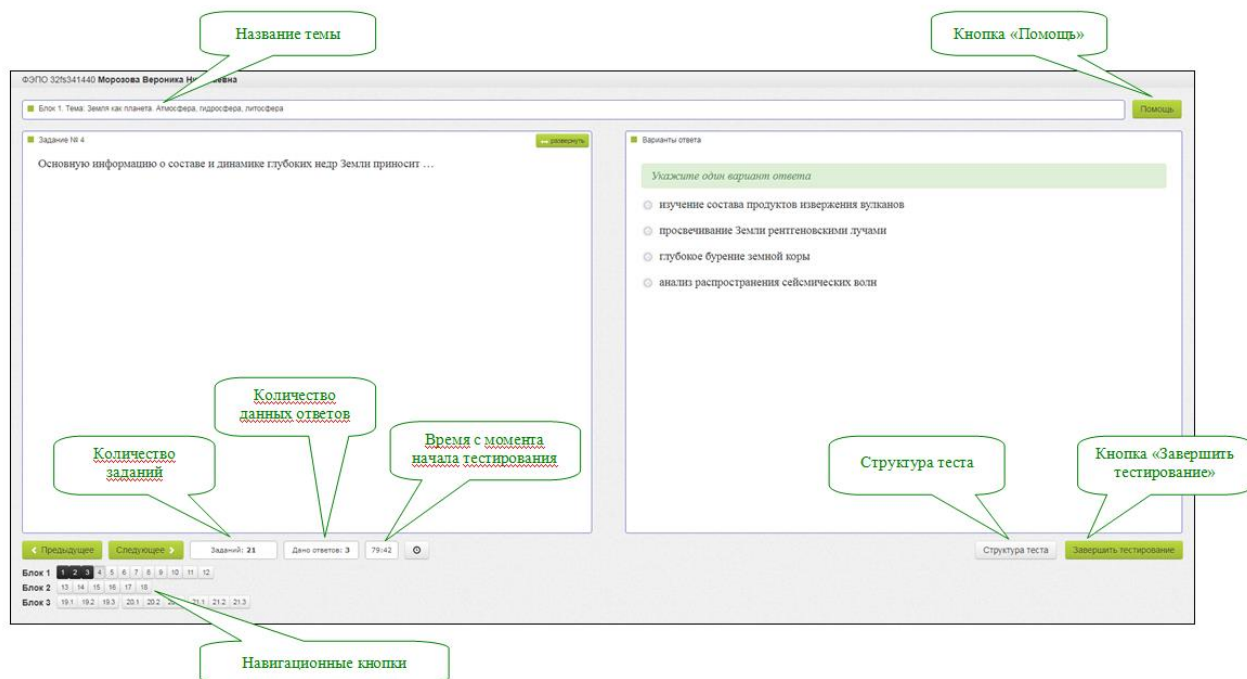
Название темы

Кнопка «Помощь»

ФЭПО 32fs341440 Морозова Вероника Н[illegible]евна

Блок 1. Тема: Земля как планета. Атмосфера, гидросфера, литосфера

Помощь

Задание № 4

развернуть

Основную информацию о составе и динамике глубоких недр Земли приносит …

Варианты ответа

Укажите один вариант ответа

изучение состава продуктов извержения вулканов

просвечивание Земли рентгеновскими лучами

глубокое бурение земной коры

анализ распространения сейсмических волн

Количество данных ответов

Количество заданий

Время с момента начала тестирования

Структура теста

Кнопка «Завершить тестирование»

Предыдущее

Следующее

Заданий: 21

Дано ответов: 3

79:42

Структура теста

Завершить тестирование

Блок 1 1 2 3 4 5 6 7 8 9 10 11 12

Блок 2 13 14 15 16 17 18

Блок 3 19.1 19.2 19.3 20.1 20.2 20.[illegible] 21.1 21.2 21.3

Навигационные кнопки